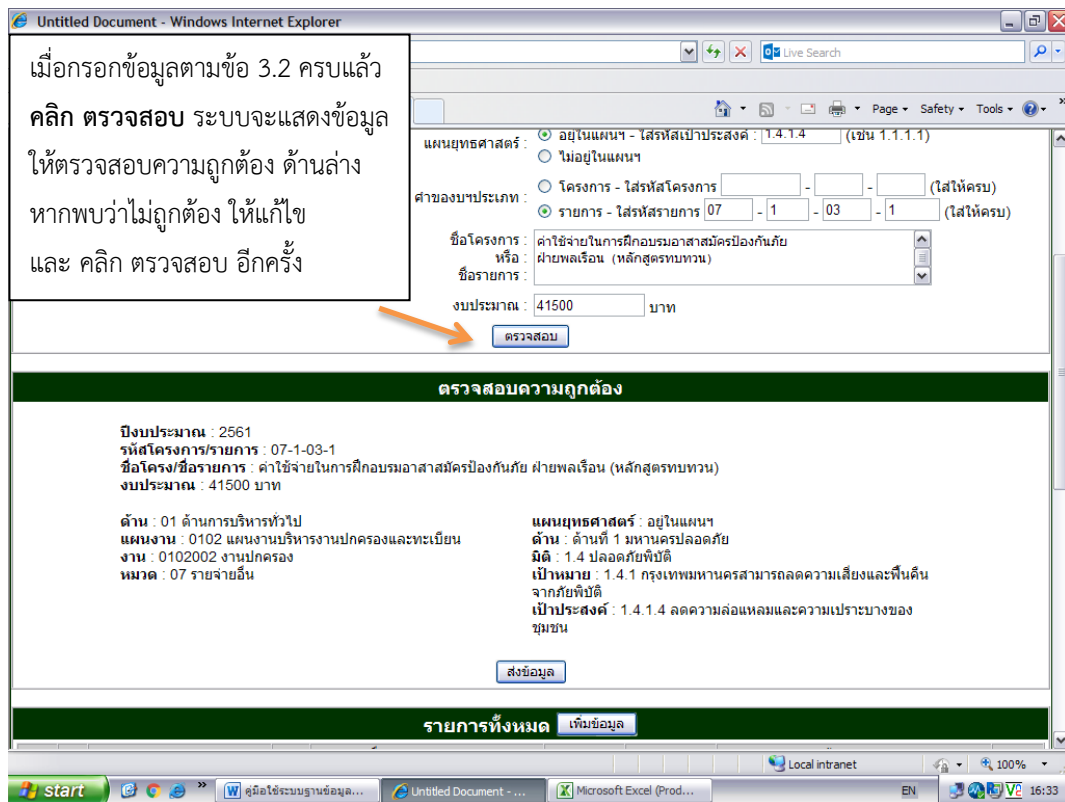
Untitled Document - Windows Internet Explorer

Live Search

Page ▾ Safety ▾ Tools ▾

เมื่อกรอกข้อมูลตามข้อ 3.2 ครบแล้ว **คลิก ตรวจสอบ** ระบบจะแสดงข้อมูลให้ตรวจสอบความถูกต้อง ด้านล่าง หากพบว่าไม่ถูกต้อง ให้แก้ไข และ คลิก ตรวจสอบ อีกครั้ง

แผนยุทธศาสตร์ : อยู่ในแผนฯ - ใส่รหัสเป้าประสงค์ : 1.4.1.4 (เช่น 1.1.1.1)
ไม่อยู่ในแผนฯ

ศาของบฯประเภท : โครงการ - ใส่รหัสโครงการ - - (ใส่ให้ครบ)
รายการ - ใส่รหัสรายการ 07 - 1 - 03 - 1 (ใส่ให้ครบ)

ชื่อโครงการ : หรือ ชื่อรายการ : ค่าใช้จ่ายในการฝึกอบรมอาสาสมัครป้องกันภัยฝ่ายพลเรือน (หลักสูตรทบทวน)

งบประมาณ : 41500 บาท

ตรวจสอบ

ตรวจสอบความถูกต้อง

**ปีงบประมาณ** : 2561
**รหัสโครงการ/รายการ** : 07-1-03-1
**ชื่อโครง/ชื่อรายการ** : ค่าใช้จ่ายในการฝึกอบรมอาสาสมัครป้องกันภัย ฝ่ายพลเรือน (หลักสูตรทบทวน)
**งบประมาณ** : 41500 บาท

**ด้าน** : 01 ด้านการบริหารทั่วไป
**แผนงาน** : 0102 แผนงานบริหารงานปกครองและทะเบียน
**งาน** : 0102002 งานปกครอง
**หมวด** : 07 รายจ่ายอื่น

**แผนยุทธศาสตร์** : อยู่ในแผนฯ
**ด้าน** : ด้านที่ 1 มหานครปลอดภัย
**มิติ** : 1.4 ปลอดภัยพิบัติ
**เป้าหมาย** : 1.4.1 กรุงเทพมหานครสามารถลดความเสี่ยงและฟื้นคืนจากภัยพิบัติ
**เป้าประสงค์** : 1.4.1.4 ลดความล่อแหลมและความเปราะบางของชุมชน

ส่งข้อมูล

รายการทั้งหมด เพิ่มข้อมูล

Local intranet 100%

start คู่มือใช้ระบบฐานข้อมูล... Untitled Document - ... Microsoft Excel (Prod... EN 16:33